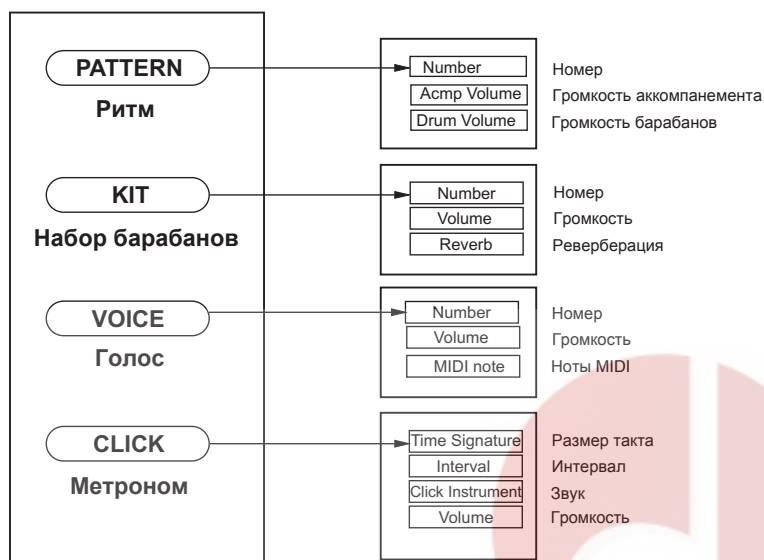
PATTERN
Ритм

Number — Номер
Acmp Volume — Громкость аккомпанемента
Drum Volume — Громкость барабанов

KIT
Набор барабанов

Number — Номер
Volume — Громкость
Reverb — Реверберация

VOICE
Голос

Number — Номер
Volume — Громкость
MIDI note — Ноты MIDI

CLICK
Метроном

Time Signature — Размер такта
Interval — Интервал
Click Instrument — Звук
Volume — Громкость